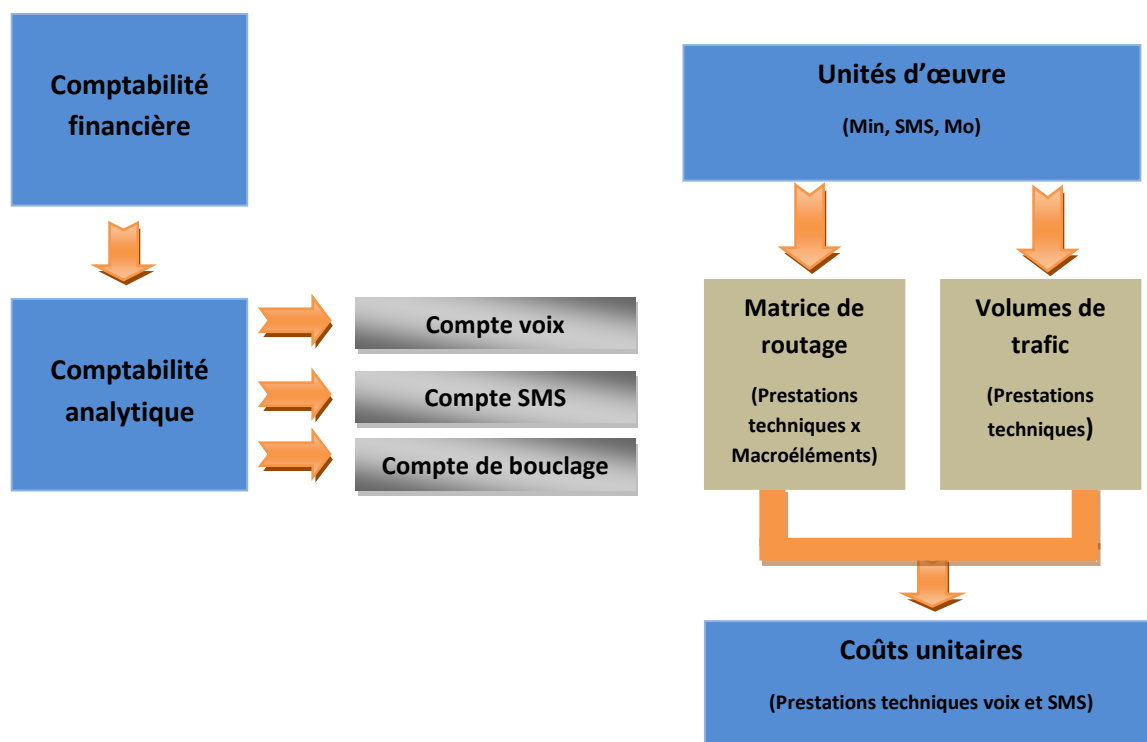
Comptabilité financière

Comptabilité analytique

Compte voix

Compte SMS

Compte de bouclage

Unités d'œuvre

(Min, SMS, Mo)

Matrice de routage

(Prestations techniques x Macroéléments)

Volumes de trafic

(Prestations techniques)

Coûts unitaires

(Prestations techniques voix et SMS)